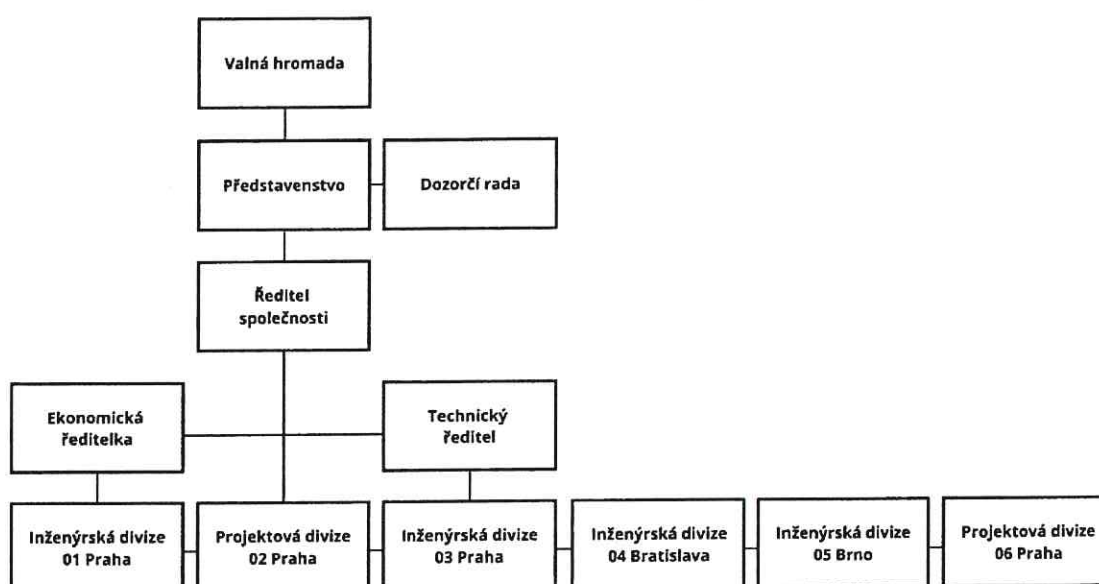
Valná hromada

Představenstvo

Dozorčí rada

Ředitel společnosti

Ekonomická ředitelka

Technický ředitel

Inženýrská divize 01 Praha

Projektová divize 02 Praha

Inženýrská divize 03 Praha

Inženýrská divize 04 Bratislava

Inženýrská divize 05 Brno

Projektová divize 06 Praha